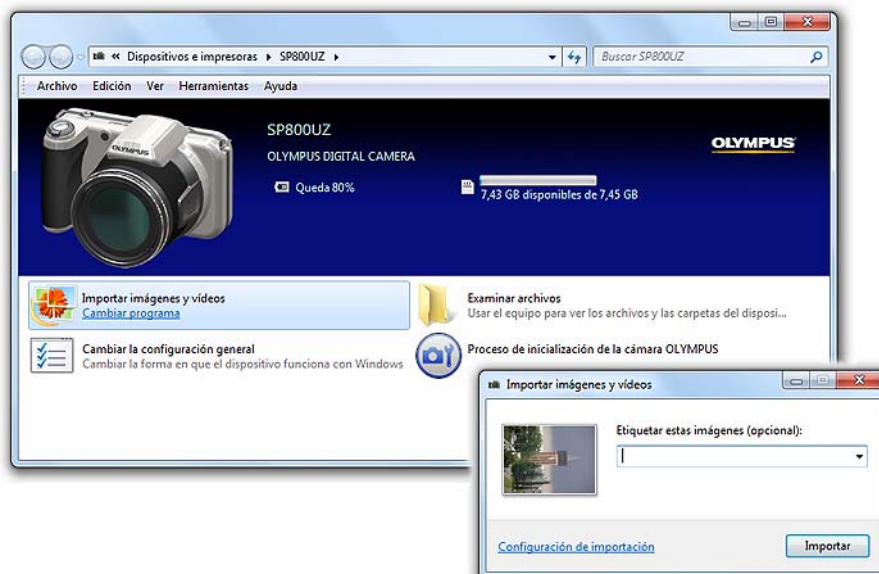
« Dispositivos e impresoras ▸ SP800UZ ▸

Buscar SP800UZ

Archivo Edición Ver Herramientas Ayuda

SP800UZ

OLYMPUS DIGITAL CAMERA

Queda 80%

7,43 GB disponibles de 7,45 GB

OLYMPUS

OLYMPUS

Importar imágenes y vídeos
Cambiar programa

Examinar archivos
Usar el equipo para ver los archivos y las carpetas del disposi...

Cambiar la configuración general
Cambiar la forma en que el dispositivo funciona con Windows

Proceso de inicialización de la cámara OLYMPUS

Importar imágenes y vídeos

Etiquetar estas imágenes (opcional):

Configuración de importación

Importar